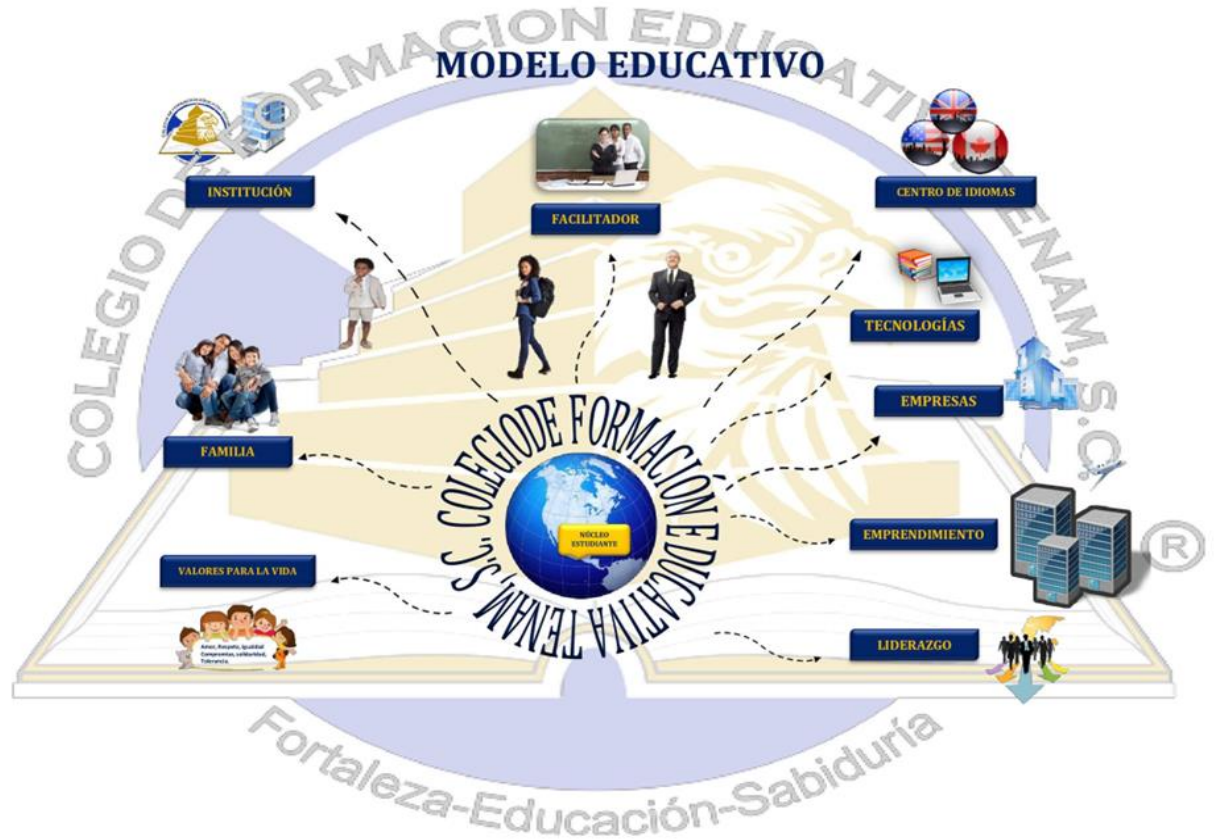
COLEGIO DE FORMACION EDUCATIVA TENAM, S.C. ®

MODELO EDUCATIVO

INSTITUCIÓN

FACILITADOR

CENTRO DE IDIOMAS

TECNOLOGÍAS

EMPRESAS

FAMILIA

EMPRENDIMIENTO

VALORES PARA LA VIDA

LIDERAZGO

COLEGIO DE FORMACIÓN EDUCATIVA TENAM, S.C.

NÚCLEO ESTUDIANTE

Amor, Respeto, Igualdad Compromiso, solidaridad, Tolerancia.

Fortaleza-Educación-Sabiduría